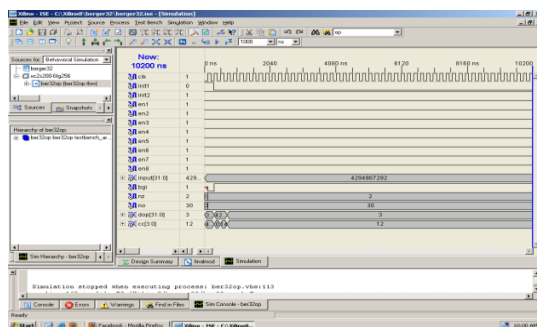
Xilinx - ISE - C:\Xilinx9\berger32\berger32.ise - [Simulation]

File Edit View Project Source Process Test Bench Simulation Window Help

1000 ns

Sources for: Behavioral Simulation

berger32

xc2s200-6fg256

ber32op (ber32op.tbw)

Sources Snapshots

Hierarchy of ber32op

ber32op ber32op testbench_ar

Now:
10200 ns

0 ns 2040 4080 ns 6120 8160 ns 10200

clk 1
init1 0
init2 1
en1 1
en2 1
en3 1
en4 1
en5 1
en6 1
en7 1
en8 1
input[31:0] 429... 4294967292
bgi 1
nz 2 2
no 30 30
dop[31:0] 3 3
cc[3:0] 12 12

Sim Hierarchy - ber32op

Design Summary  tinalmod  Simulation

Simulation stopped when executing process: ber32op.vhw:113

Console  Errors  Warnings  Find in Files  Sim Console - ber32op

Ready

Start  Facebook - Mozilla Firefox  Xilinx - ISE - C:\Xilinx9...

10:00 AM